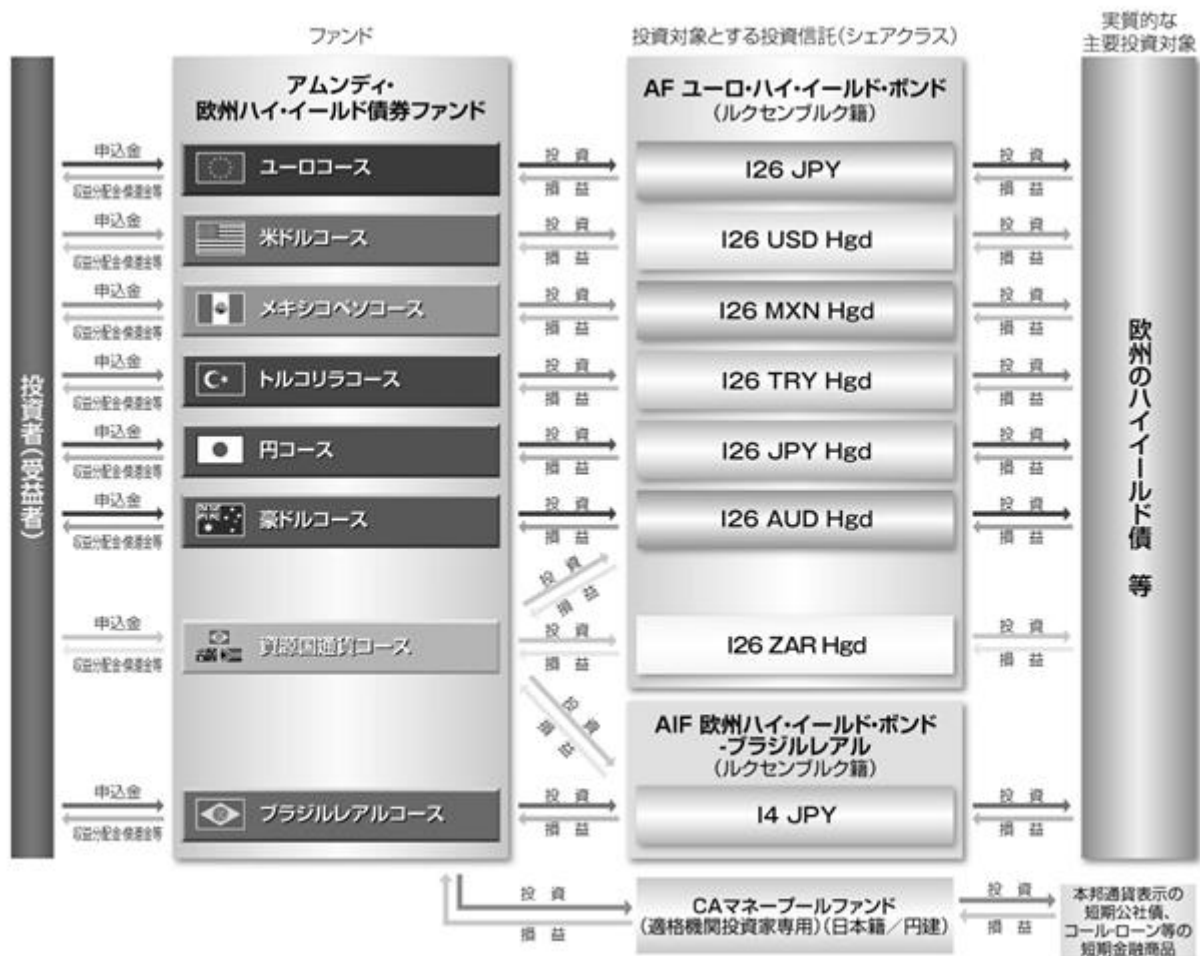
ファンド

投資対象とする投資信託(シェアクラス)

実質的な主要投資対象

投資者(受益者)

アムンディ・欧州ハイ・イールド債券ファンド

AF ユーロ・ハイ・イールド・ボンド(ルクセンブルク籍)

申込金
収益分配金・償還金等
ユーロコース
投資
損益
I26 JPY
投資
損益

申込金
収益分配金・償還金等
米ドルコース
投資
損益
I26 USD Hgd
投資
損益

申込金
収益分配金・償還金等
メキシコペソコース
投資
損益
I26 MXN Hgd
投資
損益

申込金
収益分配金・償還金等
トルコリラコース
投資
損益
I26 TRY Hgd
投資
損益

申込金
収益分配金・償還金等
円コース
投資
損益
I26 JPY Hgd
投資
損益

申込金
収益分配金・償還金等
豪ドルコース
投資
損益
I26 AUD Hgd
投資
損益

投資
損益

申込金
収益分配金・償還金等
資源国通貨コース
投資
損益
I26 ZAR Hgd
投資
損益

投資
損益

AIF 欧州ハイ・イールド・ボンド-ブラジルレアル(ルクセンブルク籍)

申込金
収益分配金・償還金等
ブラジルレアルコース
投資
損益
I4 JPY
投資
損益

欧州のハイイールド債 等

投資
損益
CAマネープールファンド(適格機関投資家専用)(日本籍/円建)
投資
損益
本邦通貨表示の短期公社債、コール・ローン等の短期金融商品